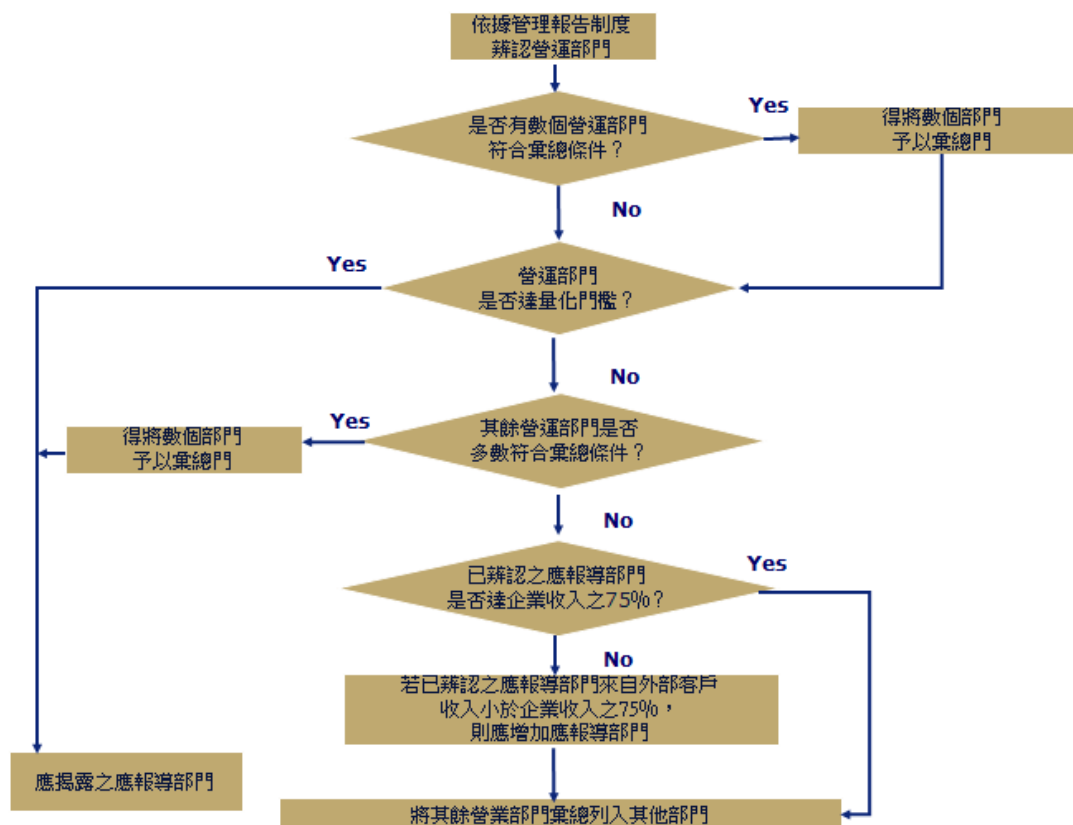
依據管理報告制度
辨認營運部門

是否有數個營運部門
符合彙總條件？

Yes

得將數個部門
予以彙總

No

Yes

營運部門
是否達量化門檻？

No

Yes

其餘營運部門是否
多數符合彙總條件？

得將數個部門
予以彙總

No

Yes

已辨認之應報導部門
是否達企業收入之75%？

No

若已辨認之應報導部門來自外部客戶
收入小於企業收入之75%，
則應增加應報導部門

應揭露之應報導部門

將其餘營業部門彙總列入其他部門